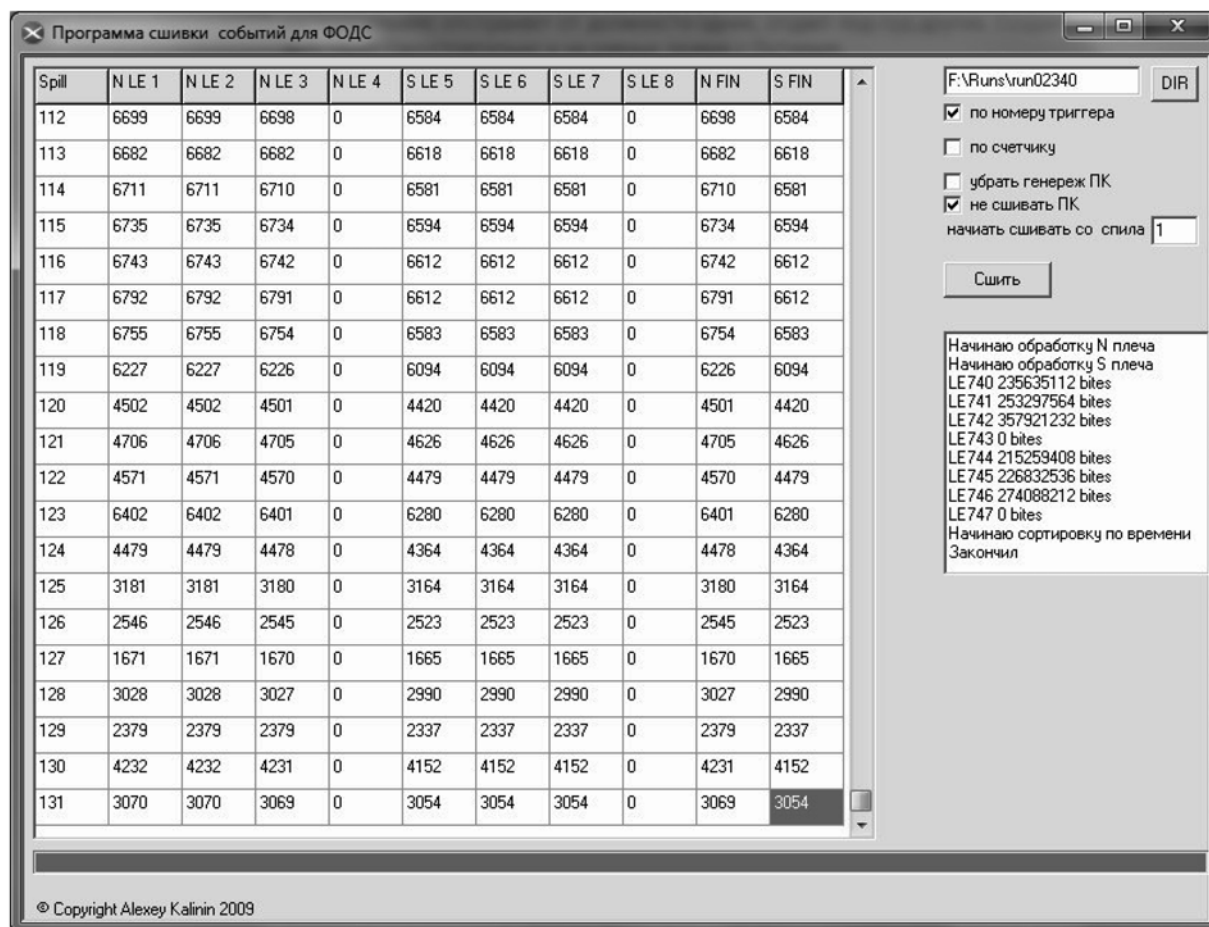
Программа сшивки событий для ФОДС

| Spill | N LE 1 | N LE 2 | N LE 3 | N LE 4 | S LE 5 | S LE 6 | S LE 7 | S LE 8 | N FIN | S FIN |
|---|---|---|---|---|---|---|---|---|---|---|
| 112 | 6699 | 6699 | 6698 | 0 | 6584 | 6584 | 6584 | 0 | 6698 | 6584 |
| 113 | 6682 | 6682 | 6682 | 0 | 6618 | 6618 | 6618 | 0 | 6682 | 6618 |
| 114 | 6711 | 6711 | 6710 | 0 | 6581 | 6581 | 6581 | 0 | 6710 | 6581 |
| 115 | 6735 | 6735 | 6734 | 0 | 6594 | 6594 | 6594 | 0 | 6734 | 6594 |
| 116 | 6743 | 6743 | 6742 | 0 | 6612 | 6612 | 6612 | 0 | 6742 | 6612 |
| 117 | 6792 | 6792 | 6791 | 0 | 6612 | 6612 | 6612 | 0 | 6791 | 6612 |
| 118 | 6755 | 6755 | 6754 | 0 | 6583 | 6583 | 6583 | 0 | 6754 | 6583 |
| 119 | 6227 | 6227 | 6226 | 0 | 6094 | 6094 | 6094 | 0 | 6226 | 6094 |
| 120 | 4502 | 4502 | 4501 | 0 | 4420 | 4420 | 4420 | 0 | 4501 | 4420 |
| 121 | 4706 | 4706 | 4705 | 0 | 4626 | 4626 | 4626 | 0 | 4705 | 4626 |
| 122 | 4571 | 4571 | 4570 | 0 | 4479 | 4479 | 4479 | 0 | 4570 | 4479 |
| 123 | 6402 | 6402 | 6401 | 0 | 6280 | 6280 | 6280 | 0 | 6401 | 6280 |
| 124 | 4479 | 4479 | 4478 | 0 | 4364 | 4364 | 4364 | 0 | 4478 | 4364 |
| 125 | 3181 | 3181 | 3180 | 0 | 3164 | 3164 | 3164 | 0 | 3180 | 3164 |
| 126 | 2546 | 2546 | 2545 | 0 | 2523 | 2523 | 2523 | 0 | 2545 | 2523 |
| 127 | 1671 | 1671 | 1670 | 0 | 1665 | 1665 | 1665 | 0 | 1670 | 1665 |
| 128 | 3028 | 3028 | 3027 | 0 | 2990 | 2990 | 2990 | 0 | 3027 | 2990 |
| 129 | 2379 | 2379 | 2379 | 0 | 2337 | 2337 | 2337 | 0 | 2379 | 2337 |
| 130 | 4232 | 4232 | 4231 | 0 | 4152 | 4152 | 4152 | 0 | 4231 | 4152 |
| 131 | 3070 | 3070 | 3069 | 0 | 3054 | 3054 | 3054 | 0 | 3069 | 3054 |

F:\Runs\run02340
DIR
☑ по номеру триггера
☐ по счетчику
☐ убрать генереж ПК
☑ не сшивать ПК
начать сшивать со спила 1
Сшить

Начинаю обработку N плеча
Начинаю обработку S плеча
LE740 235635112 bites
LE741 253297564 bites
LE742 357921232 bites
LE743 0 bites
LE744 215259408 bites
LE745 226832536 bites
LE746 274088212 bites
LE747 0 bites
Начинаю сортировку по времени
Закончил

© Copyright Alexey Kalinin 2009